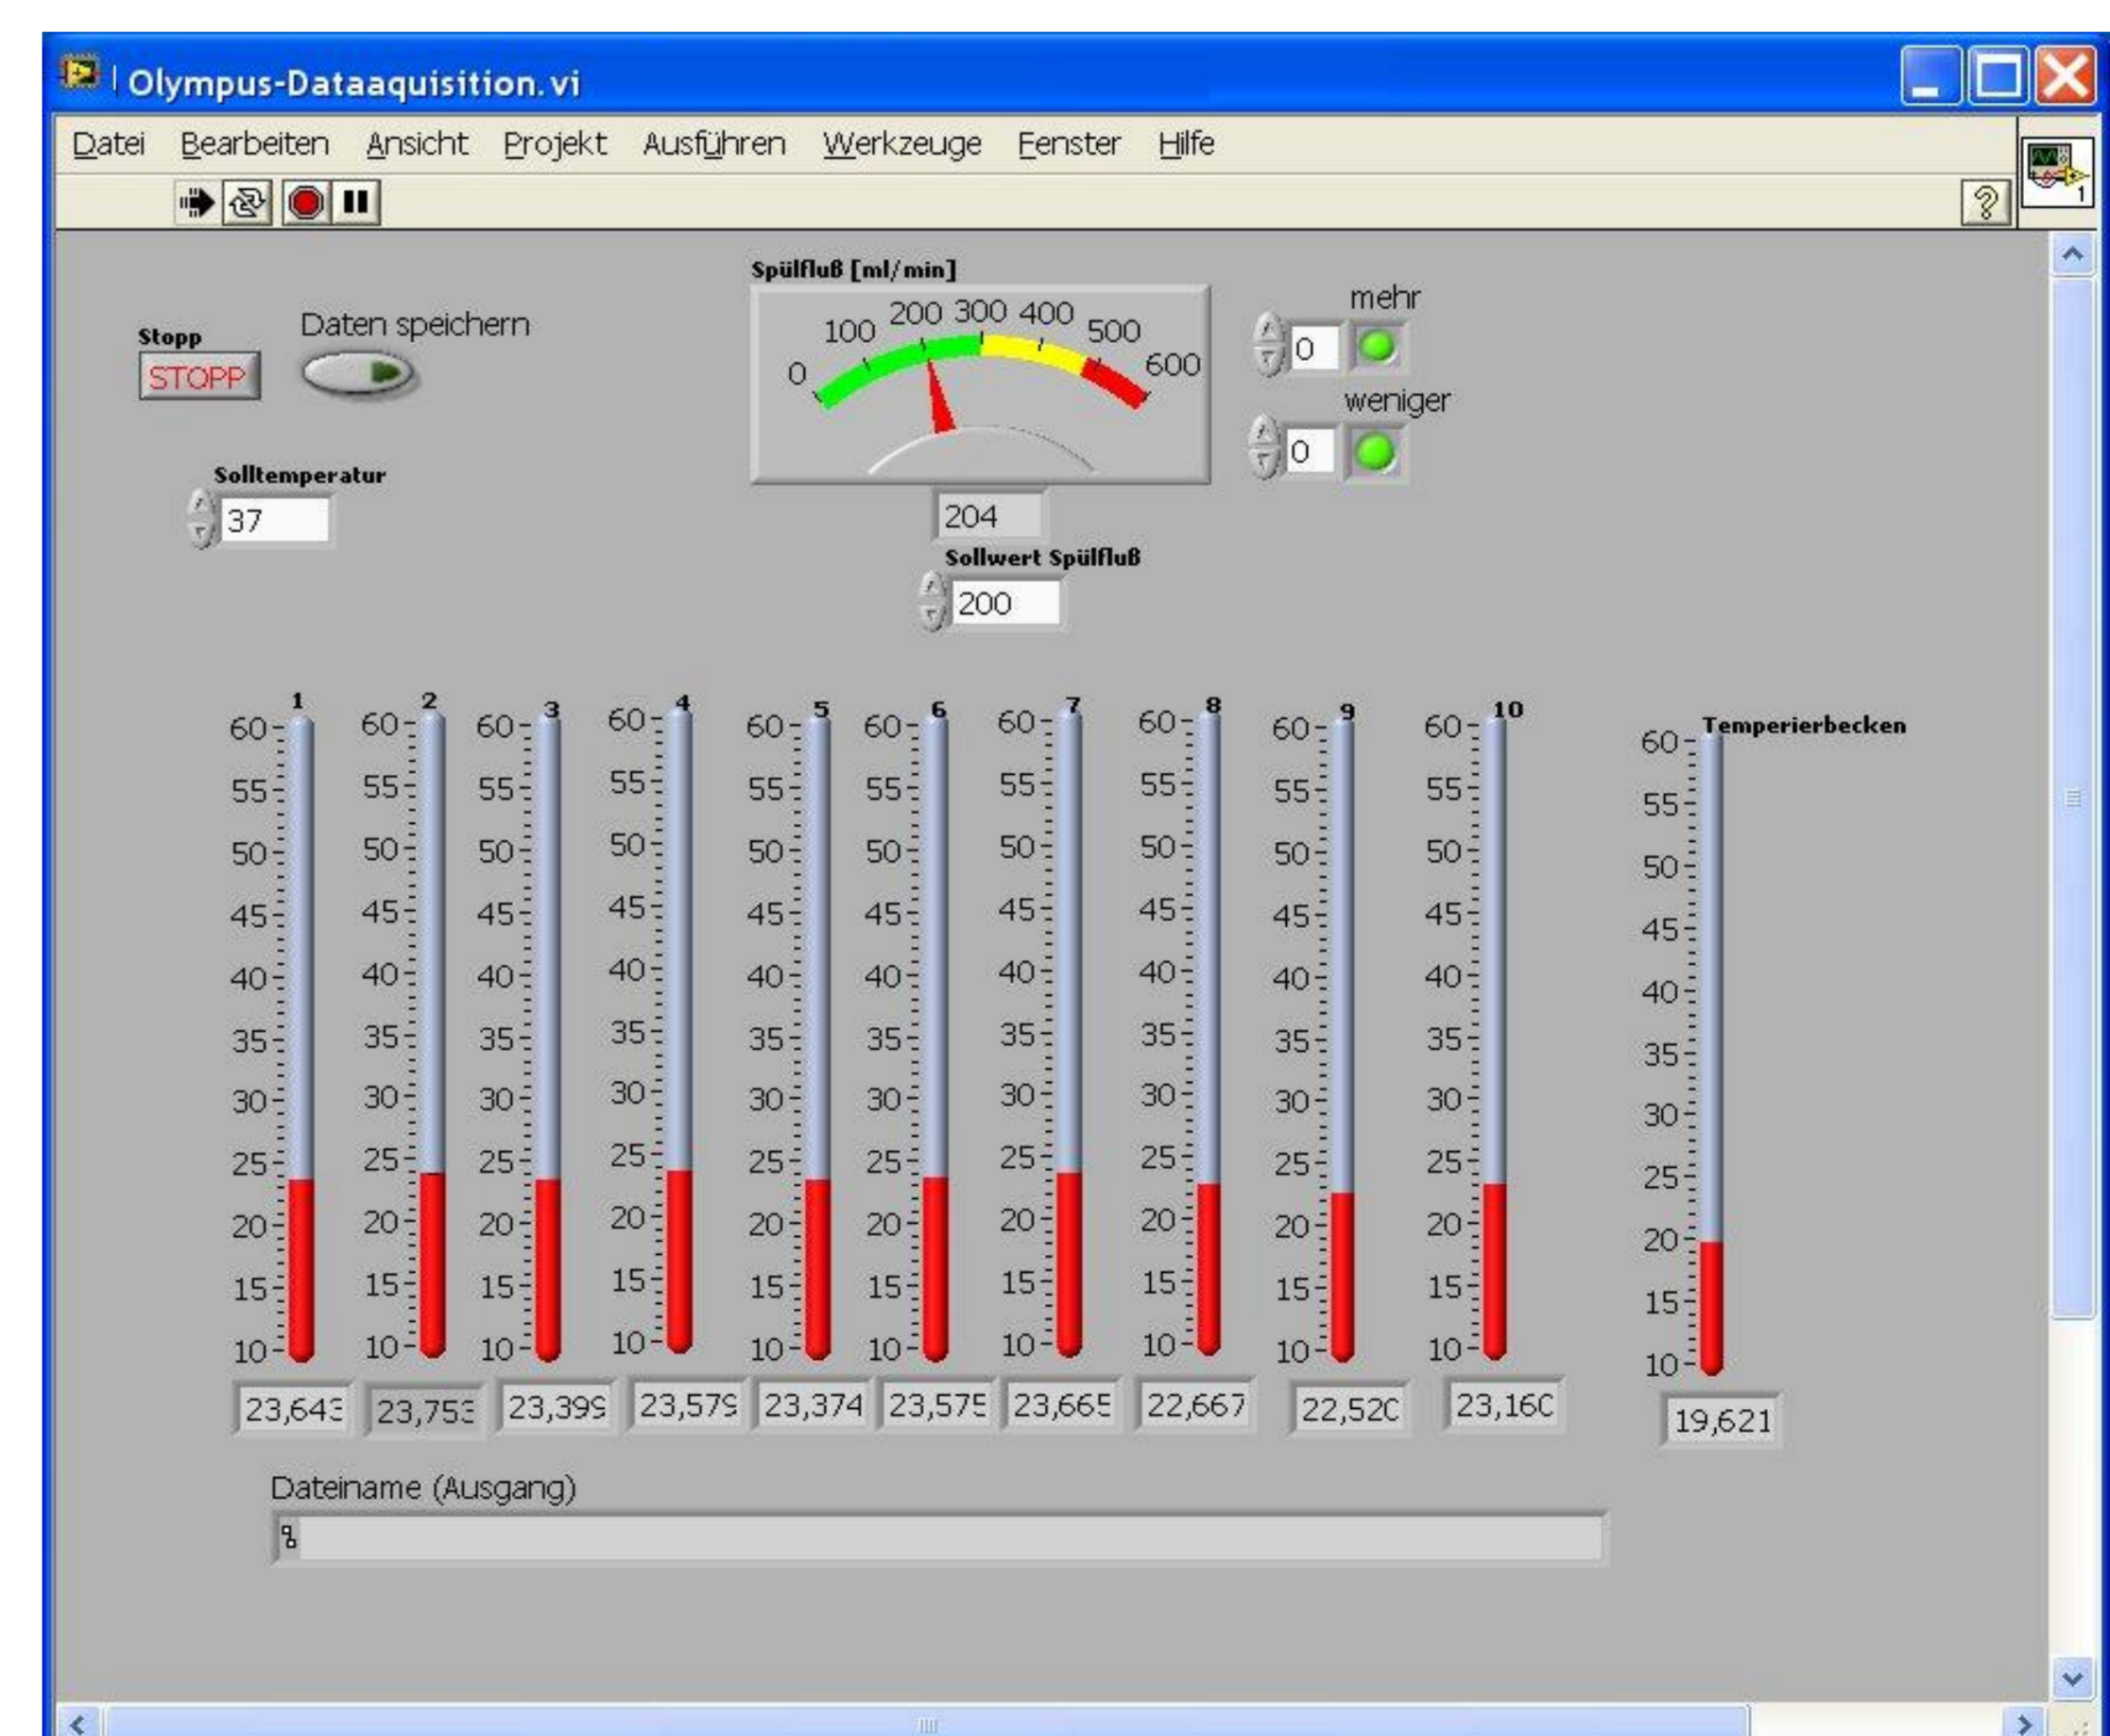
Olympus-Dataaquisition.vi

Datei Bearbeiten Ansicht Projekt Ausführen Werkzeuge Fenster Hilfe

Stopp
STOPP

Daten speichern

Spülfluß [ml/min]
0 100 200 300 400 500 600
204

mehr
0
weniger
0

Solltemperatur
37

Sollwert Spülfluß
200

1
60 55 50 45 40 35 30 25 20 15 10
23,643

2
60 55 50 45 40 35 30 25 20 15 10
23,753

3
60 55 50 45 40 35 30 25 20 15 10
23,399

4
60 55 50 45 40 35 30 25 20 15 10
23,579

5
60 55 50 45 40 35 30 25 20 15 10
23,374

6
60 55 50 45 40 35 30 25 20 15 10
23,575

7
60 55 50 45 40 35 30 25 20 15 10
23,665

8
60 55 50 45 40 35 30 25 20 15 10
22,667

9
60 55 50 45 40 35 30 25 20 15 10
22,520

10
60 55 50 45 40 35 30 25 20 15 10
23,160

Temperierbecken
60 55 50 45 40 35 30 25 20 15 10
19,621

Dateiname (Ausgang)